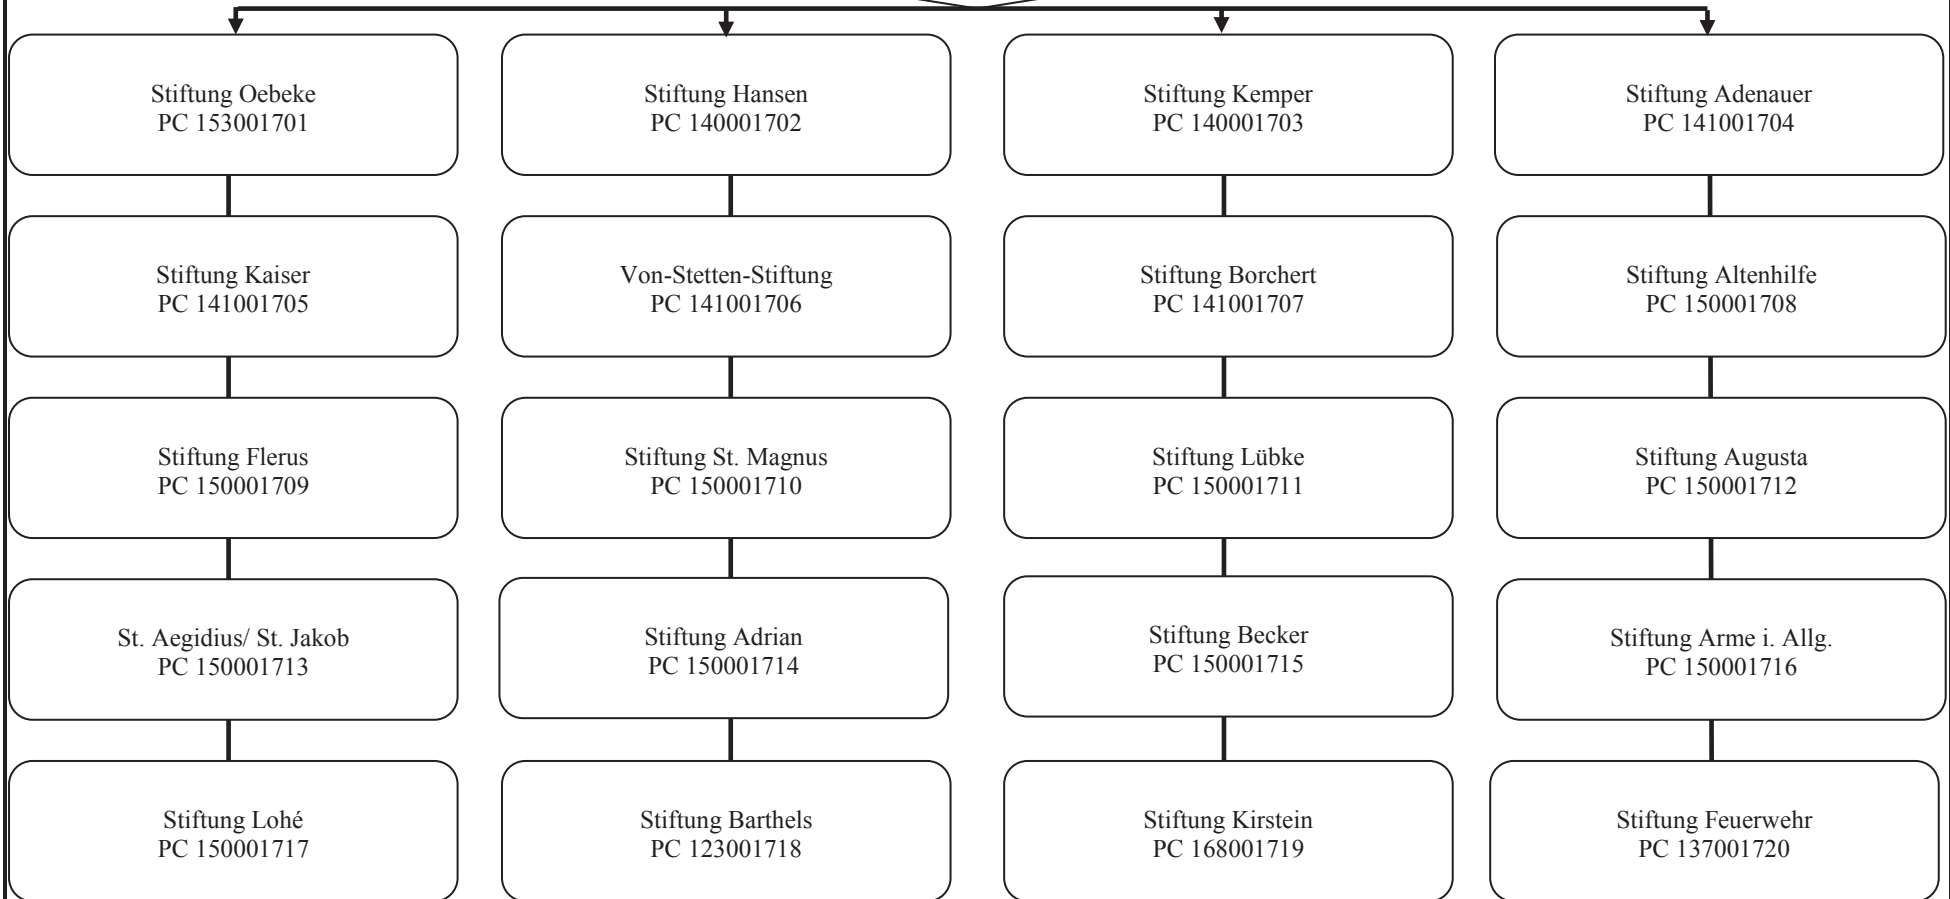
Stiftung Oebeke
PC 153001701

Stiftung Kaiser
PC 141001705

Stiftung Flerus
PC 150001709

St. Aegidius/ St. Jakob
PC 150001713

Stiftung Lohé
PC 150001717

Stiftung Hansen
PC 140001702

Von-Stetten-Stiftung
PC 141001706

Stiftung St. Magnus
PC 150001710

Stiftung Adrian
PC 150001714

Stiftung Barthels
PC 123001718

Stiftung Kemper
PC 140001703

Stiftung Borchert
PC 141001707

Stiftung Lübke
PC 150001711

Stiftung Becker
PC 150001715

Stiftung Kirstein
PC 168001719

Stiftung Adenauer
PC 141001704

Stiftung Altenhilfe
PC 150001708

Stiftung Augusta
PC 150001712

Stiftung Arme i. Allg.
PC 150001716

Stiftung Feuerwehr
PC 137001720